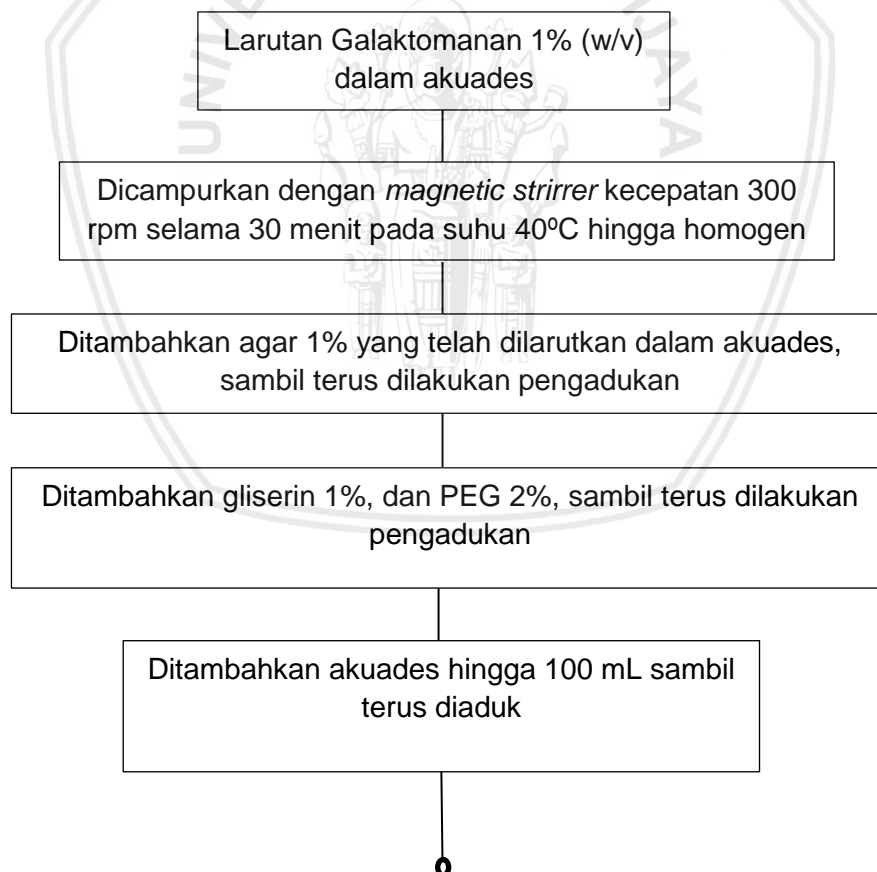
Larutan Galaktomanan 1% (w/v) dalam akuades

Dicampurkan dengan *magnetic strirrer* kecepatan 300 rpm selama 30 menit pada suhu 40ºC hingga homogen

Ditambahkan agar 1% yang telah dilarutkan dalam akuades, sambil terus dilakukan pengadukan

Ditambahkan gliserin 1%, dan PEG 2%, sambil terus dilakukan pengadukan

Ditambahkan akuades hingga 100 mL sambil terus diaduk